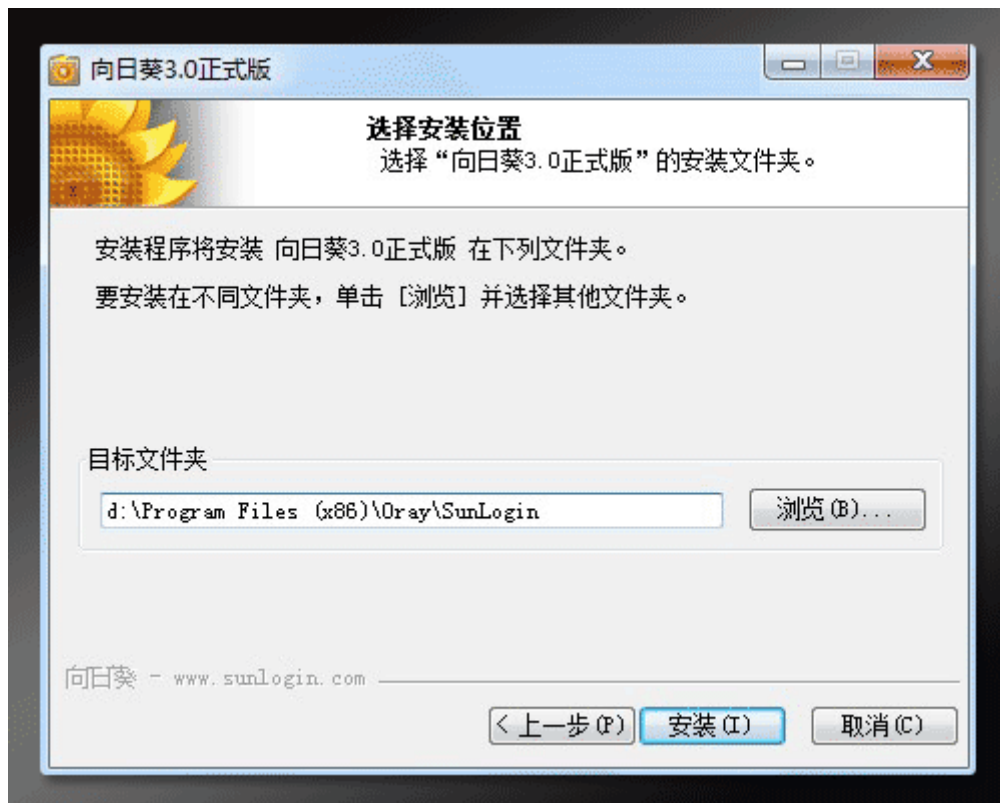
向日葵3.0正式版

选择安装位置
选择“向日葵3.0正式版”的安装文件夹。

安装程序将安装 向日葵3.0正式版 在下列文件夹。

要安装在不同文件夹，单击［浏览］并选择其他文件夹。

目标文件夹

d:\Program Files (x86)\Oray\SunLogin

浏览(B)...

向日葵 - www.sunlogin.com

< 上一步(P)

安装(I)

取消(C)